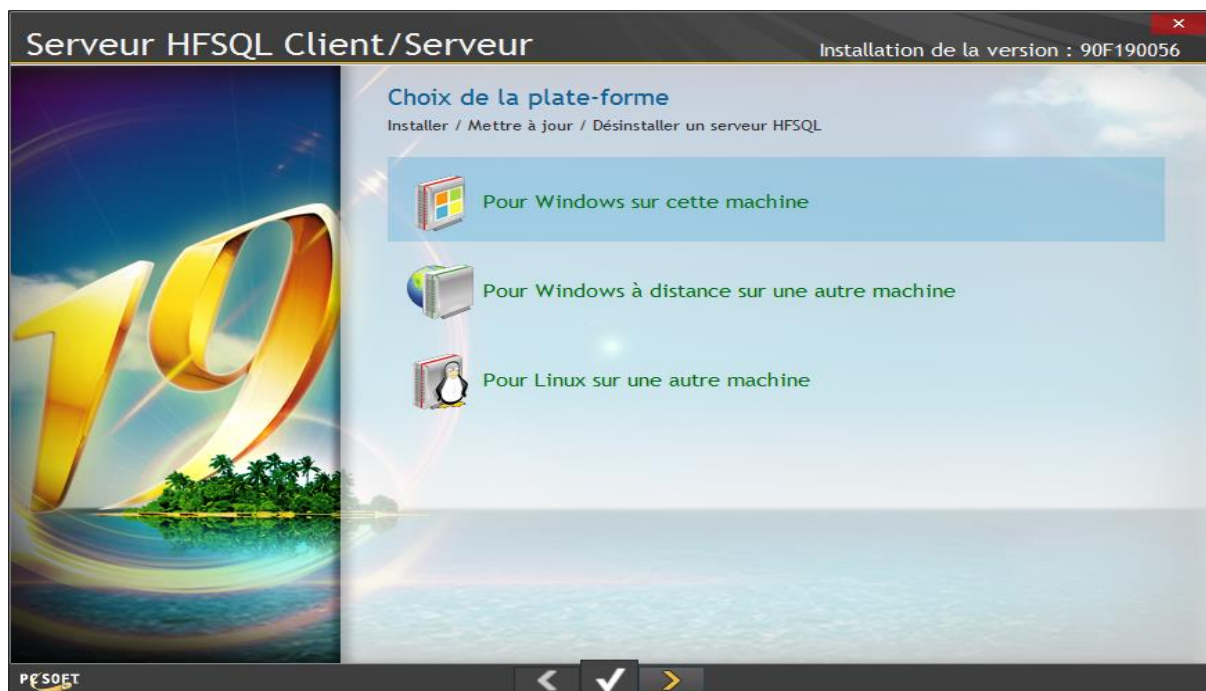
Serveur HFSQL Client/Serveur

Installation de la version : 90F190056

×

19

Choix de la plate-forme

Installer / Mettre à jour / Désinstaller un serveur HFSQL

Pour Windows sur cette machine

Pour Windows à distance sur une autre machine

Pour Linux sur une autre machine

PCSOFT

<

✓

>